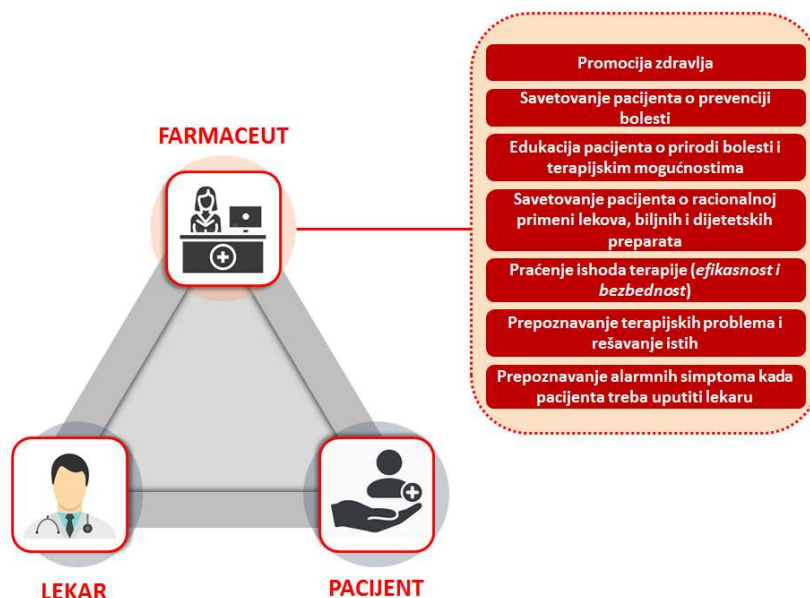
FARMACEUT

Promocija zdravlja

Savetovanje pacijenta o prevenciji bolesti

Edukacija pacijenta o prirodi bolesti i terapijskim mogućnostima

Savetovanje pacijenta o racionalnoj primeni lekova, biljnih i dijetetskih preparata

Praćenje ishoda terapije (efikasnost i bezbednost)

Prepoznavanje terapijskih problema i rešavanje istih

Prepoznavanje alarmnih simptoma kada pacijenta treba uputiti lekaru

LEKAR

PACIJENT